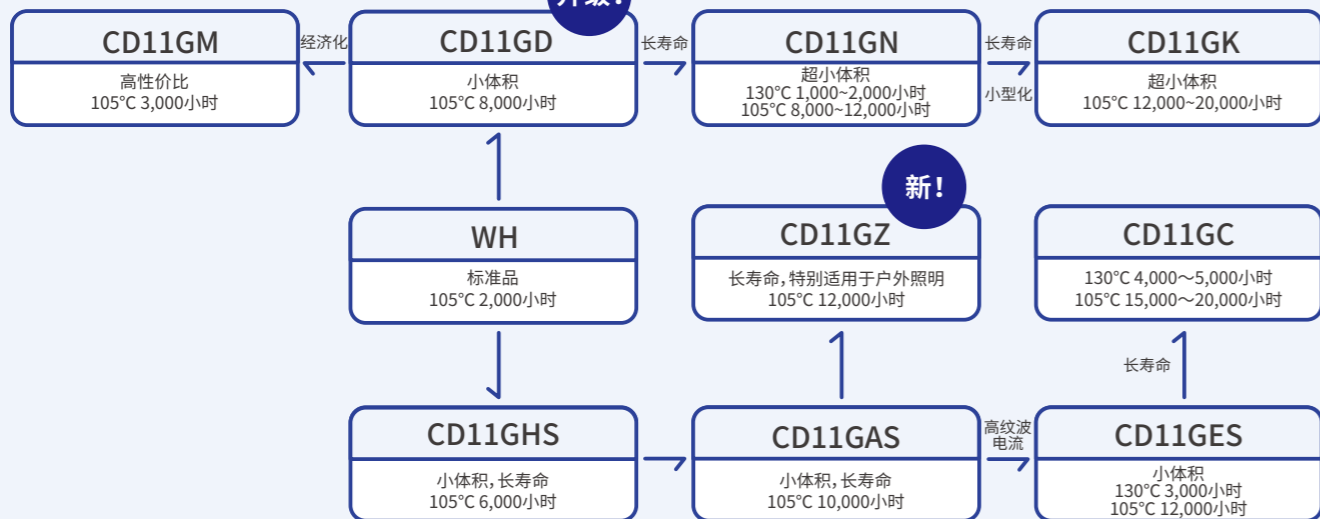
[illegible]

CD11GM
高性价比
105°C 3,000小时

经济化

CD11GD
小体积
105°C 8,000小时

长寿命

CD11GN
超小体积
130°C 1,000~2,000小时
105°C 8,000~12,000小时

长寿命
小型化

CD11GK
超小体积
105°C 12,000~20,000小时

新!

WH
标准品
105°C 2,000小时

CD11GZ
长寿命，特别适用于户外照明
105°C 12,000小时

CD11GC
130°C 4,000～5,000小时
105°C 15,000～20,000小时

长寿命

CD11GHS
小体积，长寿命
105°C 6,000小时

CD11GAS
小体积，长寿命
105°C 10,000小时

高纹波
电流

CD11GES
小体积
130°C 3,000小时
105°C 12,000小时